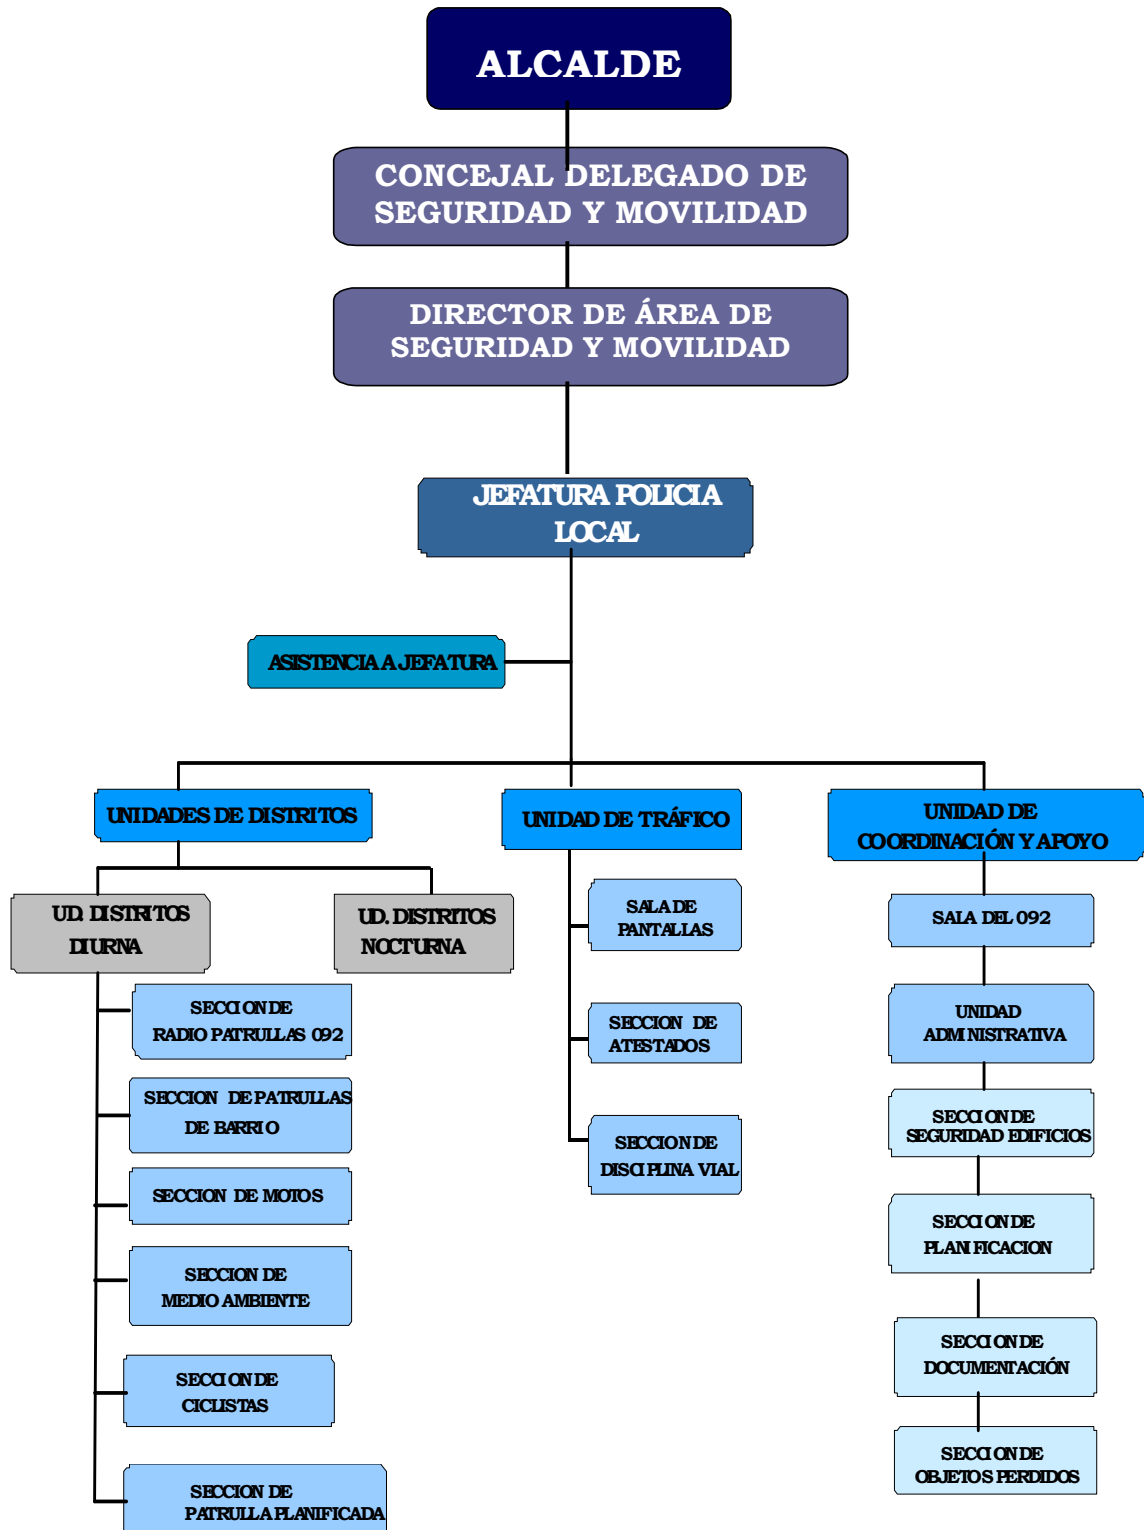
ALCALDE

CONCEJAL DELEGADO DE SEGURIDAD Y MOVILIDAD

DIRECTOR DE ÁREA DE SEGURIDAD Y MOVILIDAD

JEFATURA POLICIA LOCAL

ASISTENCIA A JEFATURA

UNIDADES DE DISTRITOS

UNIDAD DE TRÁFICO

UNIDAD DE COORDINACIÓN Y APOYO

UD. DISTRITOS DIURNA

UD. DISTRITOS NOCTURNA

SECCION DE RADIO PATRULLAS 092

SECCION DE PATRULLAS DE BARRIO

SECCION DE MOTOS

SECCION DE MEDIO AMBIENTE

SECCION DE CICLISTAS

SECCION DE PATRULLA PLANIFICADA

SALA DE PANTALLAS

SECCION DE ATESTADOS

SECCION DE DISCIPLINA VIAL

SALA DEL 092

UNIDAD ADMINISTRATIVA

SECCION DE SEGURIDAD EDIFICIOS

SECCION DE PLANIFICACION

SECCION DE DOCUMENTACIÓN

SECCION DE OBJETOS PERDIDOS